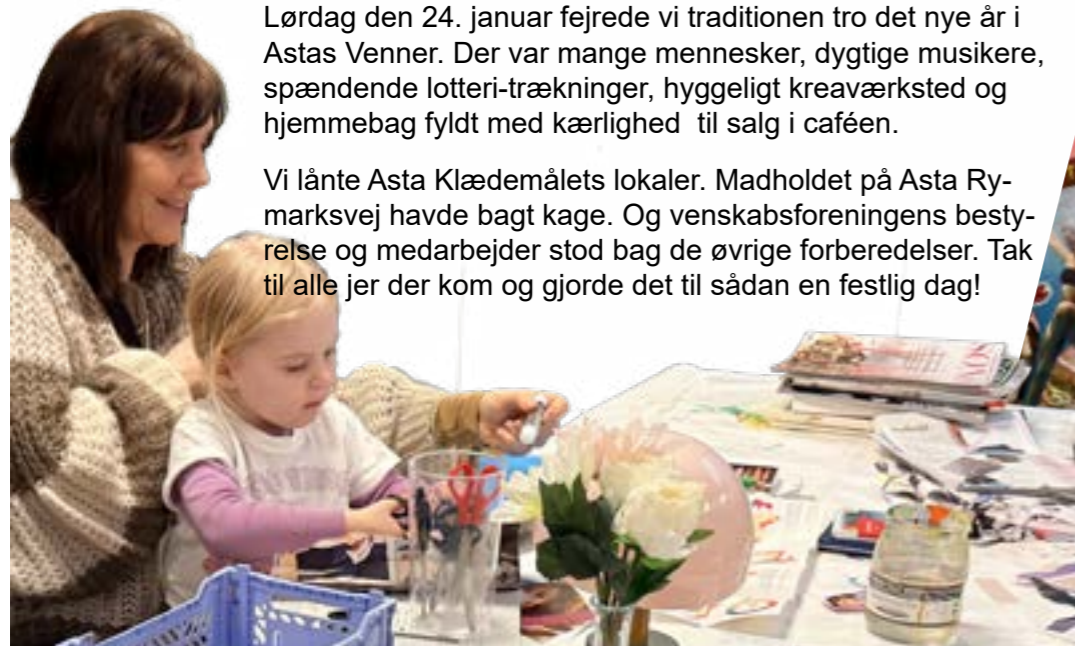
Lørdag den 24. januar fejrede vi traditionen tro det nye år i Astas Venner. Der var mange mennesker, dygtige musikere, spændende lotteri-trækninger, hyggeligt kreaværksted og hjemmebag fyldt med kærlighed  til salg i caféen.

Vi lånte Asta Klædemålets lokaler. Madholdet på Asta Rymarksvej havde bagt kage. Og venskabsforeningens bestyrelse og medarbejder stod bag de øvrige forberedelser. Tak til alle jer der kom og gjorde det til sådan en festlig dag!